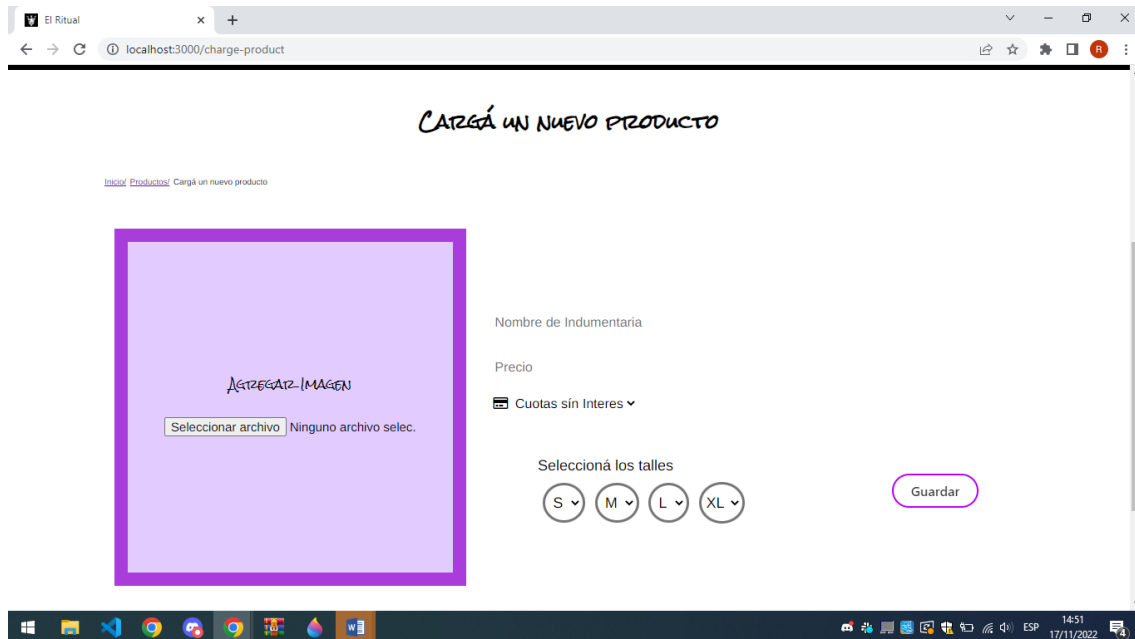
El Ritual
localhost:3000/charge-product

Cargá un nuevo producto

Inicio/ Productos/ Cargá un nuevo producto

Agregar Imagen
Seleccionar archivo Ninguno archivo selec.

Nombre de Indumentaria
Precio
Cuotas sín Interes

Seleccioná los talles
S M L XL

Guardar

ESP 14:51 17/11/2022